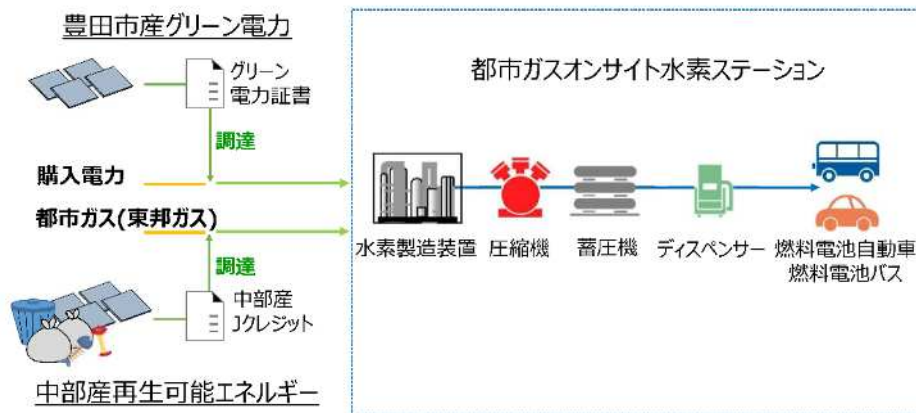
豊田市産グリーン電力

グリーン
電力証書

調達

購入電力

都市ガス(東邦ガス)

調達

中部産
Jクレジット

中部産再生可能エネルギー

都市ガスオンサイト水素ステーション

水素製造装置 圧縮機 蓄圧機 ディスペンサー 燃料電池自動車
燃料電池バス